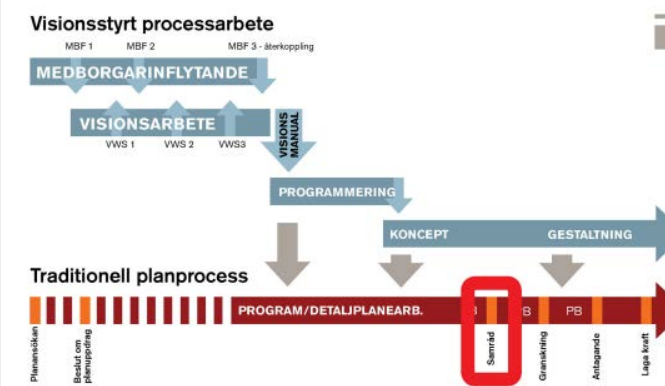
Visionsstyrt processarbete

MBF 1
MBF 2
MBF 3 - återkoppling

MEDBORGARINFLYTANDE

VISIONSARBETE

VWS 1
VWS 2
VWS3

VISIONS MANUAL

PROGRAMMERING

KONCEPT

GESTALTNING

Traditionell planprocess

PROGRAM/DETALJPLANEARB.

B

B

PB

Planansökan

Beslut om planuppdrag

Samråd

Granskning

Antagande

Laga kraft